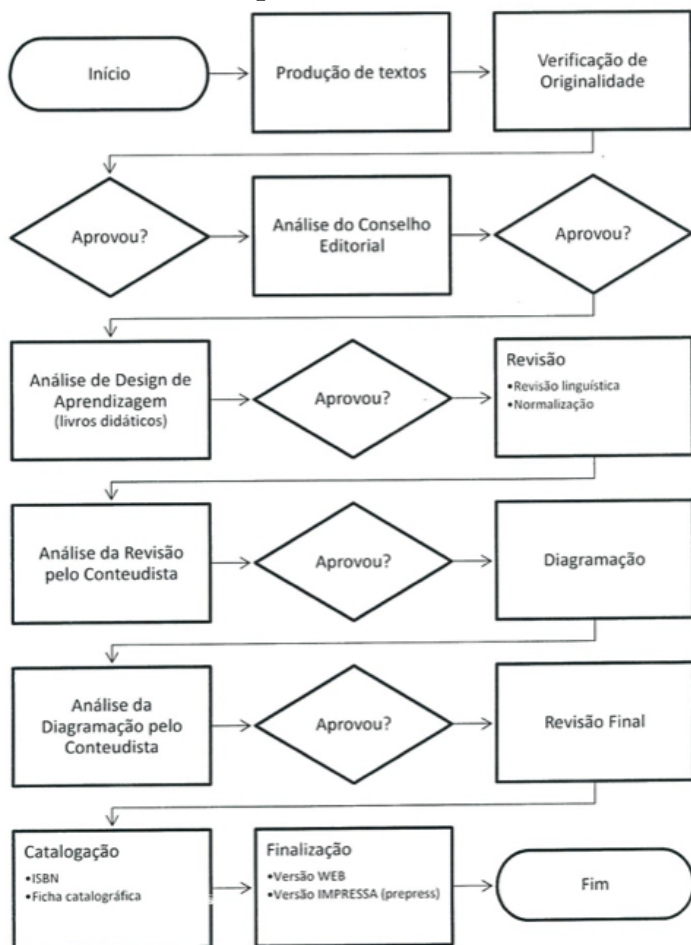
Início

Produção de textos

Verificação de Originalidade

Aprovou?

Análise do Conselho Editorial

Aprovou?

Análise de Design de Aprendizagem (livros didáticos)

Aprovou?

Revisão
•Revisão linguística
•Normalização

Análise da Revisão pelo Conteudista

Aprovou?

Diagramação

Análise da Diagramação pelo Conteudista

Aprovou?

Revisão Final

Catalogação
•ISBN
•Ficha catalográfica

Finalização
•Versão WEB
•Versão IMPRESSA (prepress)

Fim